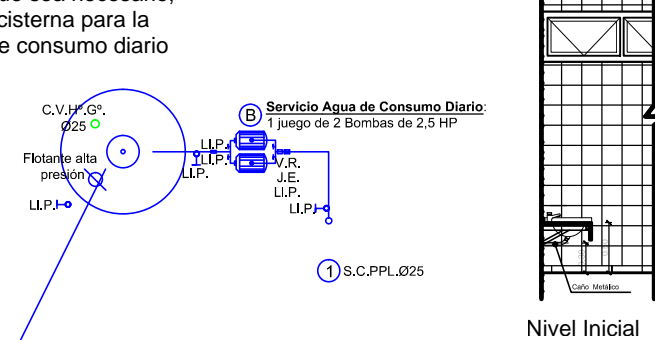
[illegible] sea necesario, cisterna para la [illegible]e consumo diario

C.V.Hº.Gº.
Ø25

Flotante alta presión

Ll.P.

B
Servicio Agua de Consumo Diario:
1 juego de 2 Bombas de 2,5 HP

Ll.P.
Ll.P.
Ll.P.

V.R.
J.E.
Ll.P.
Ll.P.

1 S.C.PPL.Ø25

Caño Metálico

Nivel Inicial